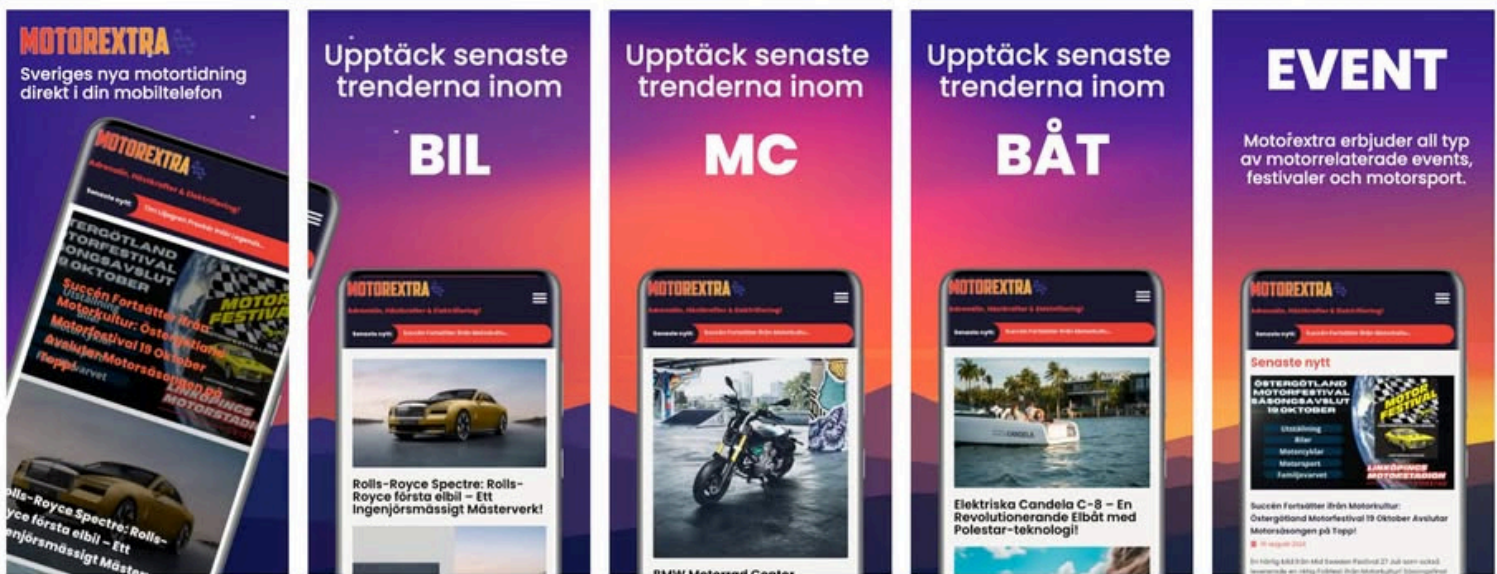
MOTOREXTRA

Sveriges nya motortidning direkt i din mobiltelefon

MOTOREXTRA

Adrenalin, Hästkrafter & Elektrifiering!

Senaste nytt

ÖSTERGÖTLAND MOTORFESTIVAL SÄSONGSAVSLUT 19 OKTOBER

MOTOR FESTIVAL

Succén Fortsätter Ifrån Motorkultur: Östergötland Motorfestival 19 Oktober Avslutar Motorsäsongen på Topp!

LINKÖPINGS MOTORSTADION

Rolls-Royce Spectre: Rolls-Royce första elbil – Ett Ingenjörsmässigt Mäster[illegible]

Upptäck senaste trenderna inom

BIL

MOTOREXTRA

Adrenalin, Hästkrafter & Elektrifiering!

Senaste nytt

Succén Fortsätter Ifrån Motorkult...

Rolls-Royce Spectre: Rolls-Royce första elbil – Ett Ingenjörsmässigt Mästerverk!

Upptäck senaste trenderna inom

MC

MOTOREXTRA

Adrenalin, Hästkrafter & Elektrifiering!

Senaste nytt

Succén Fortsätter Ifrån Motorkult...

BMW Motorrad Center

Upptäck senaste trenderna inom

BÅT

MOTOREXTRA

Adrenalin, Hästkrafter & Elektrifiering!

Senaste nytt

Succén Fortsätter Ifrån Motorkult...

Elektriska Candela C-8 – En Revolutionerande Elbåt med Polestar-teknologi!

EVENT

Motorextra erbjuder all typ av motorrelaterade events, festivaler och motorsport.

MOTOREXTRA

Adrenalin, Hästkrafter & Elektrifiering!

Senaste nytt

Succén Fortsätter Ifrån Motorkult...

Senaste nytt

ÖSTERGÖTLAND MOTORFESTIVAL SÄSONGSAVSLUT 19 OKTOBER

Utställning
Bilar
Motorcyklar
Motorsport
Familjevarvet

MOTOR FESTIVAL

LINKÖPINGS MOTORSTADION

Succén Fortsätter Ifrån Motorkultur: Östergötland Motorfestival 19 Oktober Avslutar Motorsäsongen på Topp!

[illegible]

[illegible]